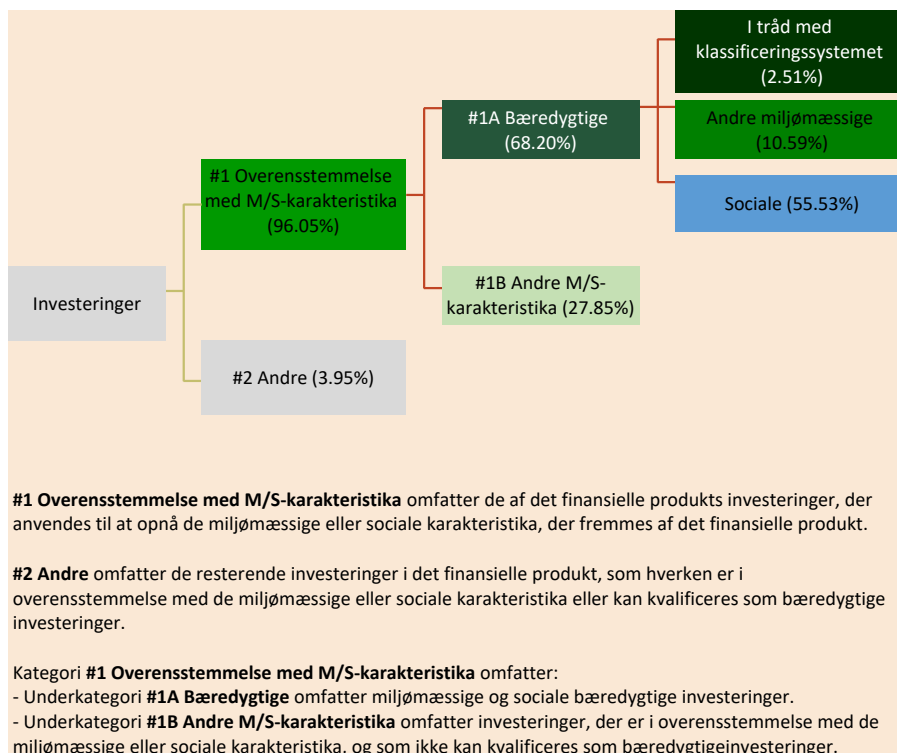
Investeringer

#1 Overensstemmelse med M/S-karakteristika (96.05%)

#2 Andre (3.95%)

#1A Bæredygtige (68.20%)

#1B Andre M/S-karakteristika (27.85%)

I tråd med klassificeringssystemet (2.51%)

Andre miljømæssige (10.59%)

Sociale (55.53%)

**#1 Overensstemmelse med M/S-karakteristika** omfatter de af det finansielle produkts investeringer, der anvendes til at opnå de miljømæssige eller sociale karakteristika, der fremmes af det finansielle produkt.

**#2 Andre** omfatter de resterende investeringer i det finansielle produkt, som hverken er i overensstemmelse med de miljømæssige eller sociale karakteristika eller kan kvalificeres som bæredygtige investeringer.

Kategori **#1 Overensstemmelse med M/S-karakteristika** omfatter:
- Underkategori **#1A Bæredygtige** omfatter miljømæssige og sociale bæredygtige investeringer.
- Underkategori **#1B Andre M/S-karakteristika** omfatter investeringer, der er i overensstemmelse med de miljømæssige eller sociale karakteristika, og som ikke kan kvalificeres som bæredygtigeinvesteringer.